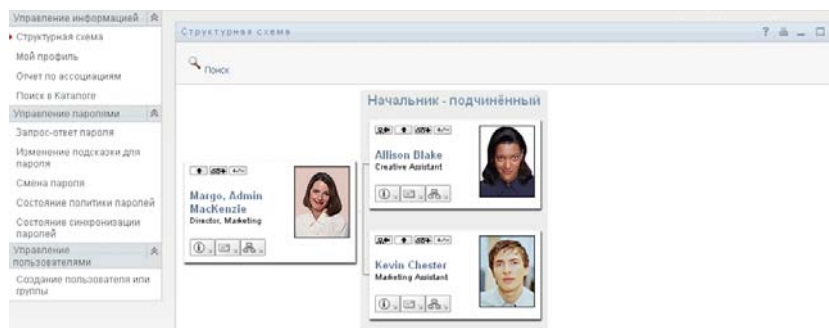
Управление информацией
Структурная схема
Мой профиль
Отчет по ассоциациям
Поиск в Каталоге
Управление паролями
Запрос-ответ пароля
Изменение подсказки для пароля
Смена пароля
Состояние политики паролей
Состояние синхронизации паролей
Управление пользователями
Создание пользователя или группы

Структурная схема

Поиск

Начальник - подчинённый

Margo, Admin MacKenzie
Director, Marketing

Allison Blake
Creative Assistant

Kevin Chester
Marketing Assistant